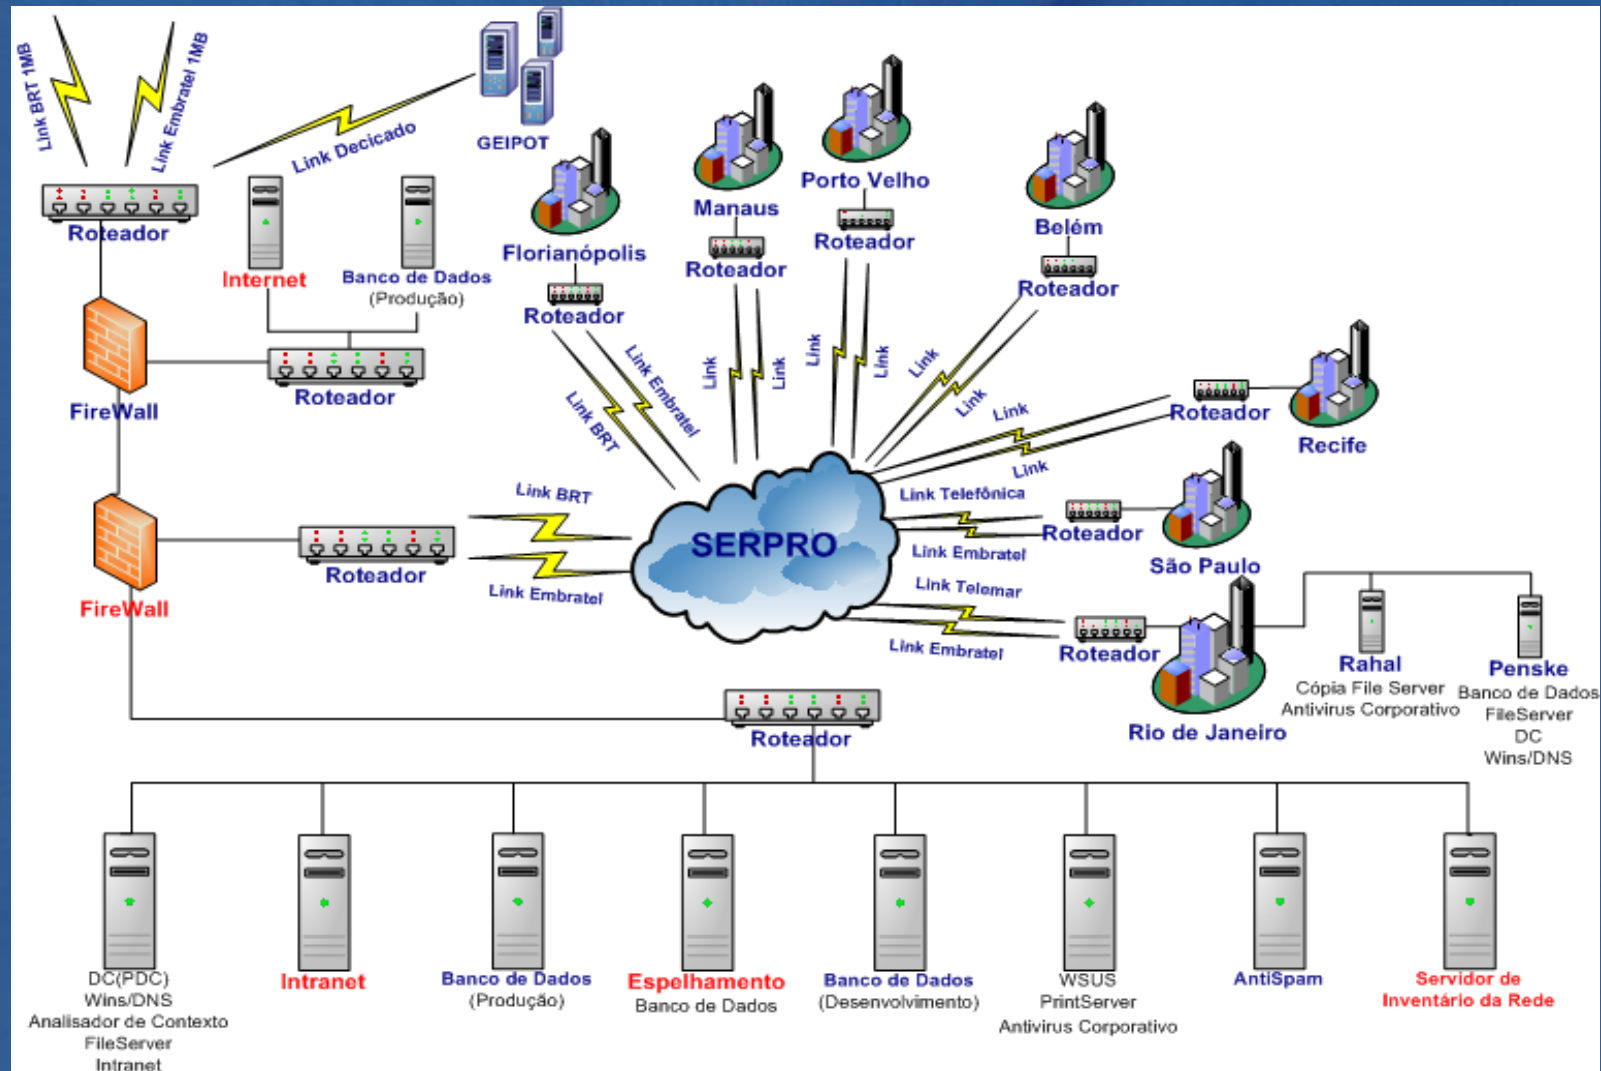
Link BRT 1MB
Link Embratel 1MB
Link Decicado
GEIPOT
Roteador
Internet
Banco de Dados
(Produção)
FireWall
Roteador
Florianópolis
Roteador
Manaus
Roteador
Porto Velho
Roteador
Belém
Roteador
Link BRT
Link Embratel
Link
Link
Link
Link
Link
Link
Link
Roteador
Recife
Link
Link Telefônica
Roteador
São Paulo
Link BRT
Link Embratel
SERPRO
FireWall
Roteador
Link Embratel
Link Telemar
Link Embratel
Roteador
Rio de Janeiro
Rahal
Cópia File Server
Antivirus Corporativo
Penske
Banco de Dados
FileServer
DC
Wins/DNS
Roteador
DC(PDC)
Wins/DNS
Analisador de Contexto
FileServer
Intranet
Intranet
Banco de Dados
(Produção)
Espelhamento
Banco de Dados
Banco de Dados
(Desenvolvimento)
WSUS
PrintServer
Antivirus Corporativo
AntiSpam
Servidor de
Inventário da Rede